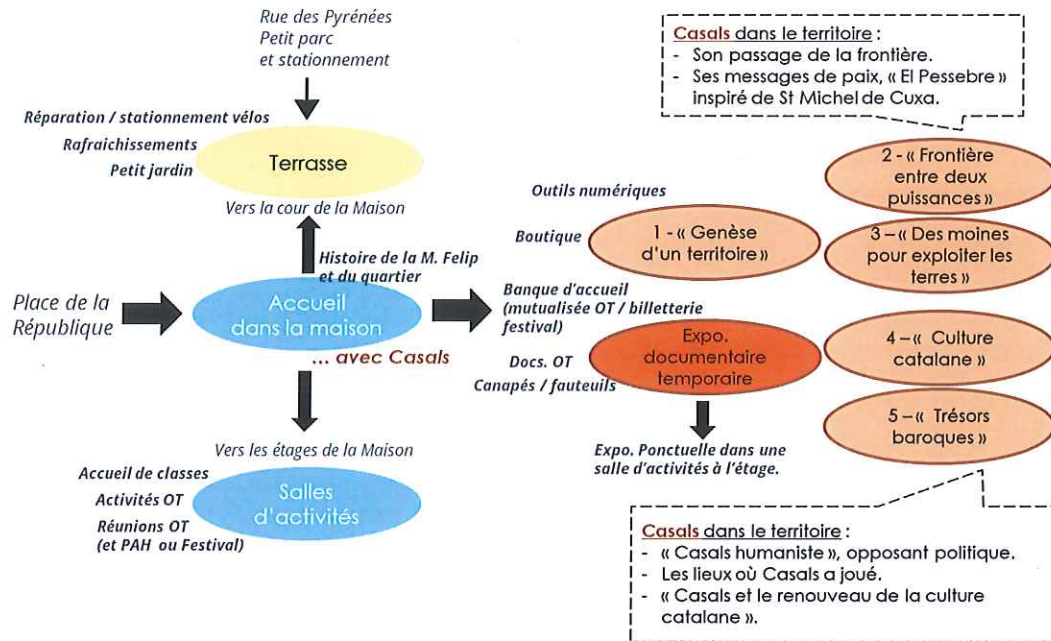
Rue des Pyrénées
Petit parc
et stationnement

Réparation / stationnement vélos
Rafraichissements
Petit jardin

Terrasse

Vers la cour de la Maison

Histoire de la M. Felip et du quartier

Place de la République

Accueil dans la maison

... avec Casals

Vers les étages de la Maison

Accueil de classes
Activités OT
Réunions OT (et PAH ou Festival)

Salles d'activités

Casals dans le territoire :
- Son passage de la frontière.
- Ses messages de paix, « El Pessebre » inspiré de St Michel de Cuxa.

Outils numériques
Boutique
Banque d'accueil (mutualisée OT / billetterie festival)
Docs. OT
Canapés / fauteuils

1 - « Genèse d'un territoire »

Expo. documentaire temporaire

Expo. Ponctuelle dans une salle d'activités à l'étage.

2 - « Frontière entre deux puissances »

3 – « Des moines pour exploiter les terres »

4 – « Culture catalane »

5 – « Trésors baroques »

Casals dans le territoire :
- « Casals humaniste », opposant politique.
- Les lieux où Casals a joué.
- « Casals et le renouveau de la culture catalane ».